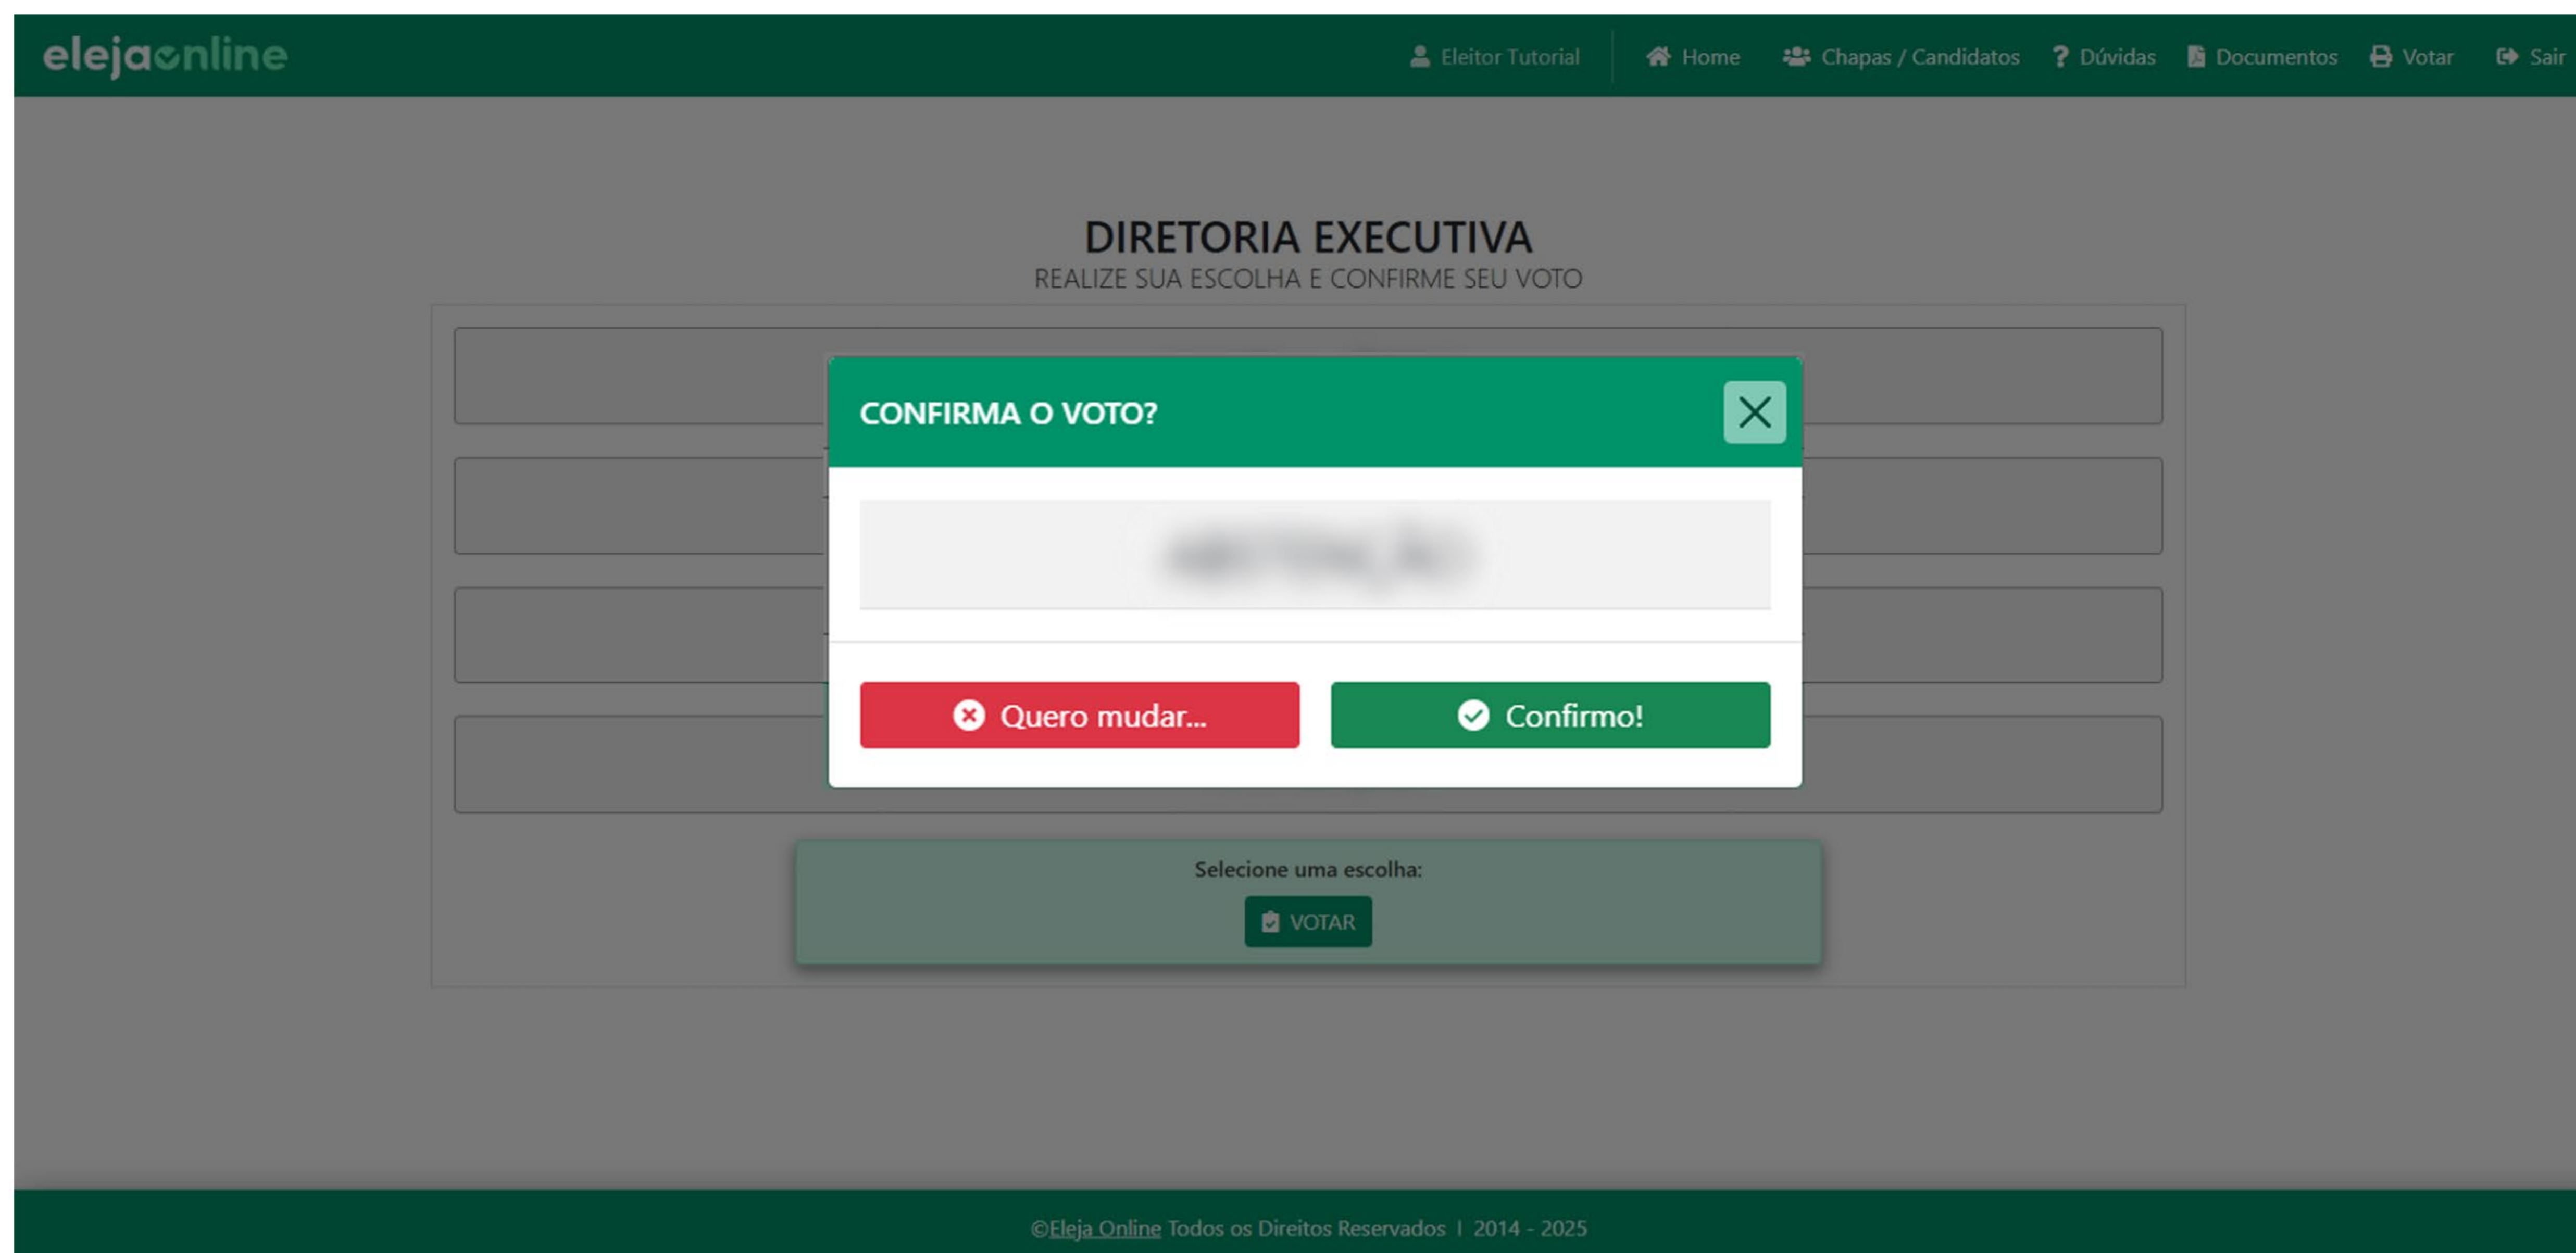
elejaonline

Eleitor Tutorial   Home   Chapas / Candidatos   ? Dúvidas   Documentos   Votar   Sair

DIRETORIA EXECUTIVA
REALIZE SUA ESCOLHA E CONFIRME SEU VOTO

CONFIRMA O VOTO?

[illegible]

Quero mudar...   Confirmo!

Selecione uma escolha:
VOTAR

©Eleja Online Todos os Direitos Reservados | 2014 - 2025